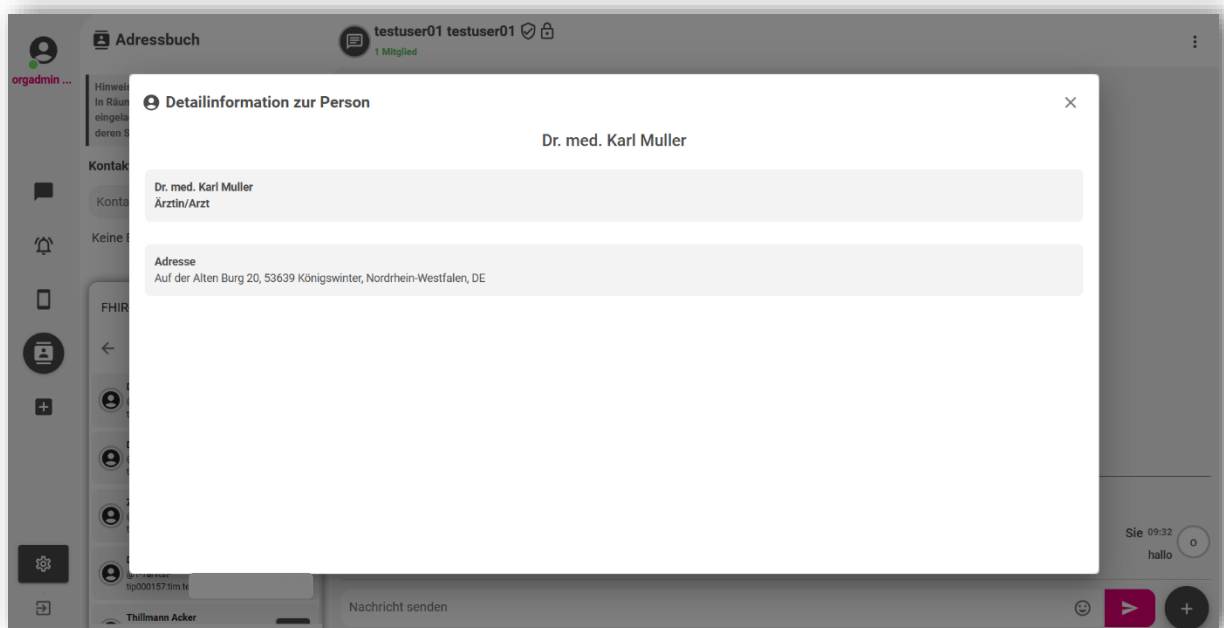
orgadmin ...

Adressbuch

testuser01 testuser01
1 Mitglied

Hinweis
In Räun
eingela
deren S

Kontakt

Konta

Keine E

FHIR

Detailinformation zur Person

Dr. med. Karl Muller

Dr. med. Karl Muller
Ärztin/Arzt

Adresse
Auf der Alten Burg 20, 53639 Königswinter, Nordrhein-Westfalen, DE

tip000157:tim.te

Thillmann Acker

Sie 09:32
hallo

Nachricht senden